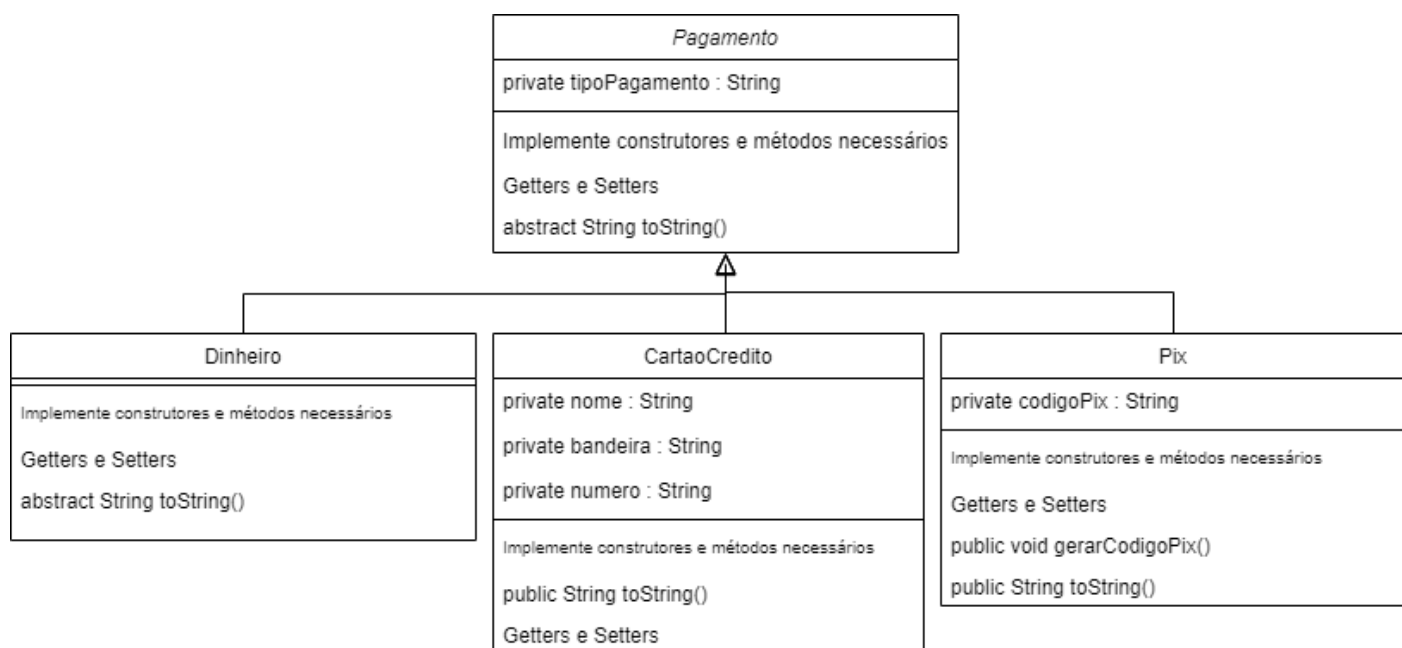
*Pagamento*

private tipoPagamento : String

Implemente construtores e métodos necessários

Getters e Setters

abstract String toString()

Dinheiro

Implemente construtores e métodos necessários

Getters e Setters

abstract String toString()

CartaoCredito

private nome : String

private bandeira : String

private numero : String

Implemente construtores e métodos necessários

public String toString()

Getters e Setters

Pix

private codigoPix : String

Implemente construtores e métodos necessários

Getters e Setters

public void gerarCodigoPix()

public String toString()